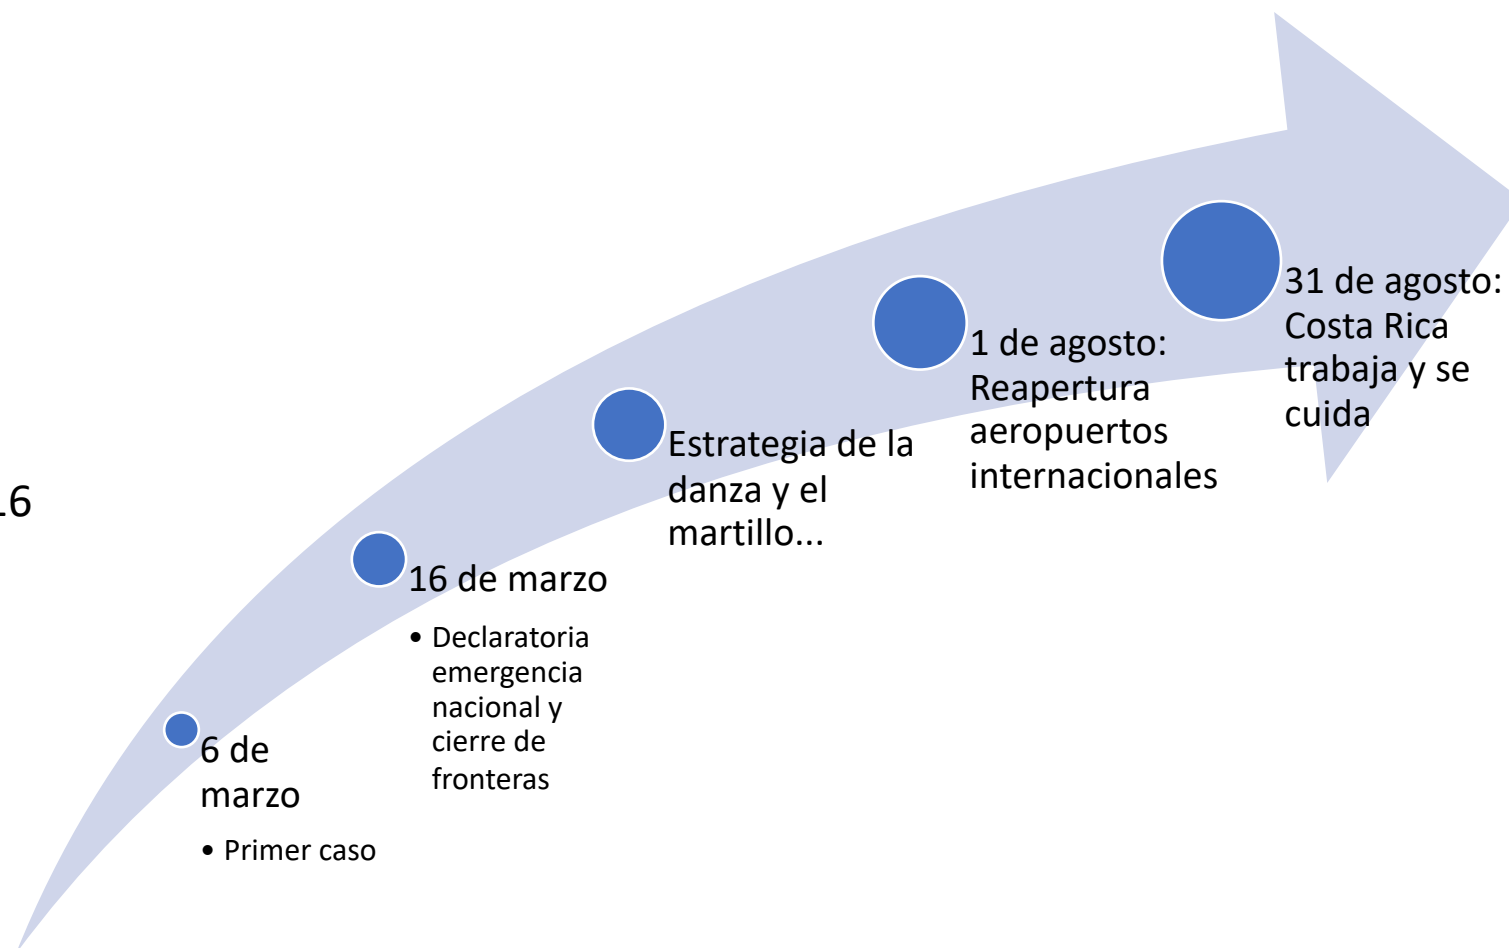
16

6 de marzo

• Primer caso

16 de marzo

• Declaratoria emergencia nacional y cierre de fronteras

Estrategia de la danza y el martillo...

1 de agosto: Reapertura aeropuertos internacionales

31 de agosto: Costa Rica trabaja y se cuida